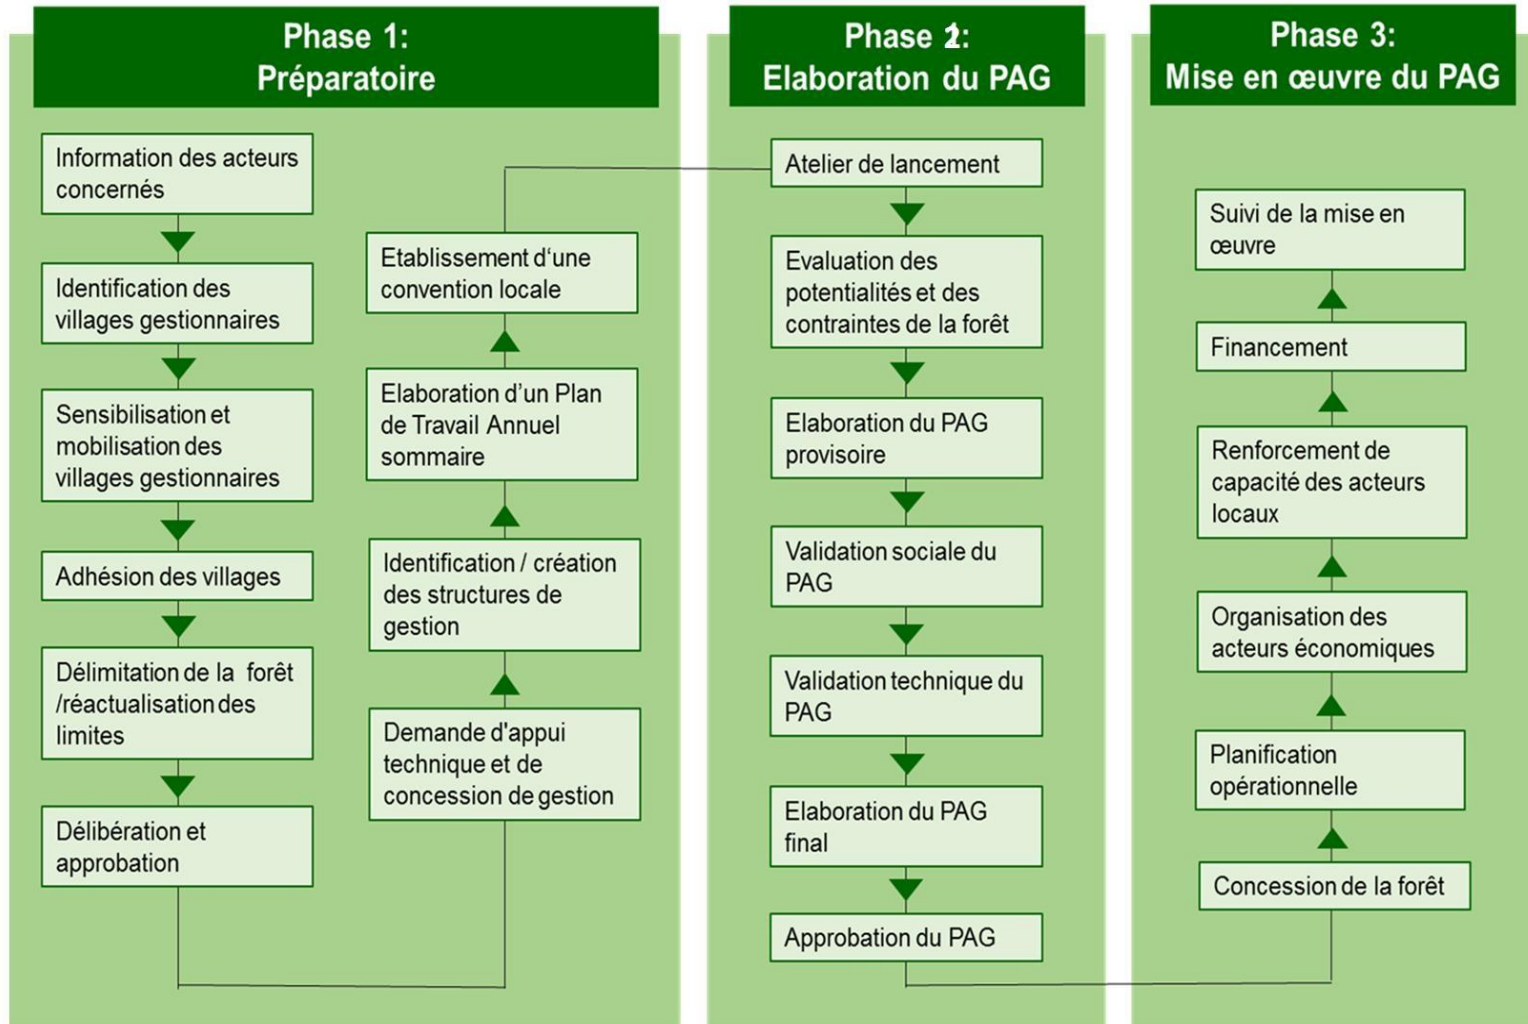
Phase 1:
Préparatoire

Information des acteurs concernés

Identification des villages gestionnaires

Sensibilisation et mobilisation des villages gestionnaires

Adhésion des villages

Délimitation de la forêt /réactualisation des limites

Délibération et approbation

Demande d'appui technique et de concession de gestion

Identification / création des structures de gestion

Elaboration d'un Plan de Travail Annuel sommaire

Etablissement d'une convention locale

Phase 2:
Elaboration du PAG

Atelier de lancement

Evaluation des potentialités et des contraintes de la forêt

Elaboration du PAG provisoire

Validation sociale du PAG

Validation technique du PAG

Elaboration du PAG final

Approbation du PAG

Phase 3:
Mise en œuvre du PAG

Concession de la forêt

Planification opérationnelle

Organisation des acteurs économiques

Renforcement de capacité des acteurs locaux

Financement

Suivi de la mise en œuvre